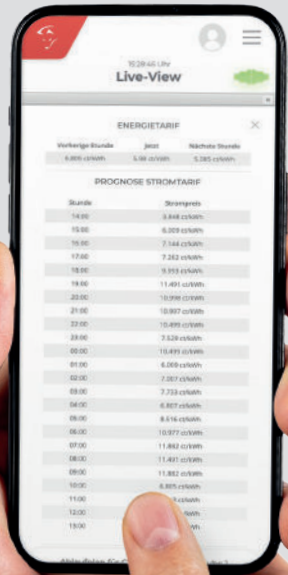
15:28:44 Uhr
Live-View

ENERGIETARIF

| Vorherige Stunde | Jetzt | Nächste Stunde |
|---|---|---|
| 4.865 ct/kWh | 5.38 ct/kWh | 5.385 ct/kWh |

PROGNOSE STROMTARIF

| Stunde | Strompreis |
|---|---|
| 14:00 | 3.648 ct/kWh |
| 15:00 | 6.009 ct/kWh |
| 16:00 | 7.144 ct/kWh |
| 17:00 | 7.252 ct/kWh |
| 18:00 | 9.353 ct/kWh |
| 19:00 | 11.491 ct/kWh |
| 20:00 | 10.998 ct/kWh |
| 21:00 | 10.807 ct/kWh |
| 22:00 | 10.495 ct/kWh |
| 23:00 | 7.524 ct/kWh |
| 00:00 | 10.491 ct/kWh |
| 01:00 | 6.069 ct/kWh |
| 02:00 | 7.057 ct/kWh |
| 03:00 | 7.733 ct/kWh |
| 04:00 | 6.807 ct/kWh |
| 05:00 | 8.616 ct/kWh |
| 06:00 | 10.577 ct/kWh |
| 07:00 | 11.862 ct/kWh |
| 08:00 | 11.481 ct/kWh |
| 09:00 | 11.882 ct/kWh |
| 10:00 | 8.805 ct/kWh |
| 11:00 | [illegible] ct/kWh |
| 12:00 | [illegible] ct/kWh |
| 13:00 | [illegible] ct/kWh |